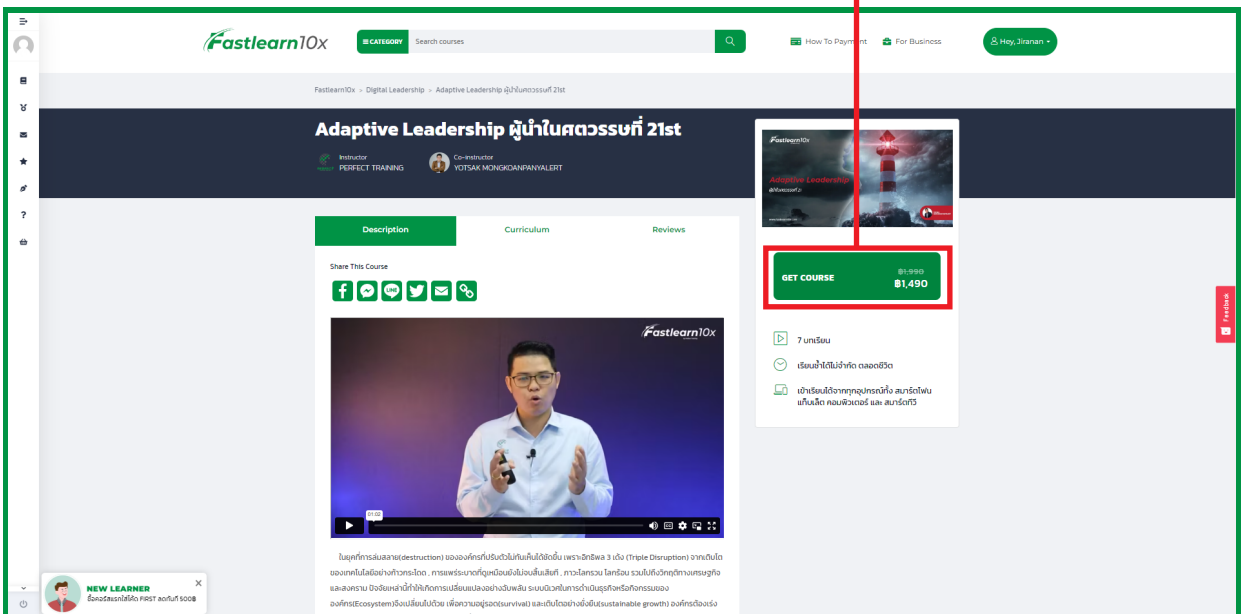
Fastlearn10x

CATEGORY Search courses

How To Payment For Business Hey, Jiranan

Fastlearn10x > Digital Leadership > Adaptive Leadership ผู้นำในศตวรรษที่ 21st

Adaptive Leadership ผู้นำในศตวรรษที่ 21st

Instructor PERFECT TRAINING

Co-instructor YOTSAK MONGKOANPANYALERT

Fastlearn10x
Adaptive Leadership
ผู้นำในศตวรรษที่ 21

GET COURSE ~~฿1,990~~ ฿1,490

7 บทเรียน

เรียนซ้ำได้ไม่จำกัด ตลอดชีวิต

เข้าเรียนได้จากทุกอุปกรณ์ทั้ง สมาร์ตโฟน แท็บเล็ต คอมพิวเตอร์ และ สมาร์ตทีวี

Description Curriculum Reviews

Share This Course

Fastlearn10x

01:02

ในยุคที่การล่มสลาย(destruction) ขององค์กรที่ปรับตัวไม่ทันเห็นได้ชัดขึ้น เพราะอิทธิพล 3 เด้ง (Triple Disruption) จากเติบโตของเทคโนโลยีอย่างก้าวกระโดด , การแพร่ระบาดที่ดูเหมือนยังไม่จบสิ้นลงสักที , ภาวะโลกรวน โลกร้อน รวมไปถึงวิกฤตทางเศรษฐกิจและสงคราม ปัจจัยเหล่านี้ทำให้เกิดการเปลี่ยนแปลงอย่างฉับพลัน ระบบนิเวศในการดำเนินธุรกิจหรือกิจกรรมของ องค์กร(Ecosystem)จึงเปลี่ยนไปด้วย เพื่อความอยู่รอด(survival) และเติบโตอย่างยั่งยืน(sustainable growth) องค์กรต้องเร่ง

NEW LEARNER
ซื้อคอร์สแรกใส่โค้ด FIRST ลดทันที 500฿

Feedback